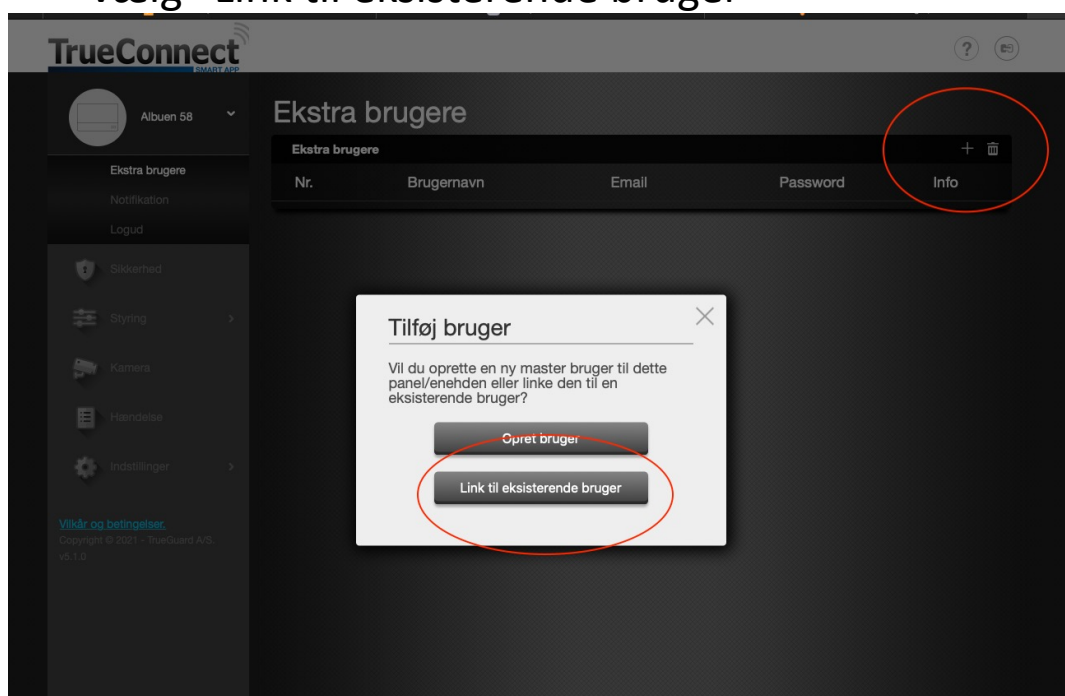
Vælg "Link til eksisterende bruger"

TrueConnect SMART APP

Albuen 58

Ekstra brugere
Notifikation
Logud

Sikkerhed
Styring
Kamera
Hændelse
Indstillinger

Vilkår og betingelser.
Copyright © 2021 - TrueGuard A/S.
v5.1.0

Ekstra brugere

Ekstra brugere

| Nr. | Brugernavn | Email | Password | Info |
|---|---|---|---|---|

Tilføj bruger

Vil du oprette en ny master bruger til dette panel/enehden eller linke den til en eksisterende bruger?

Opret bruger

Link til eksisterende bruger